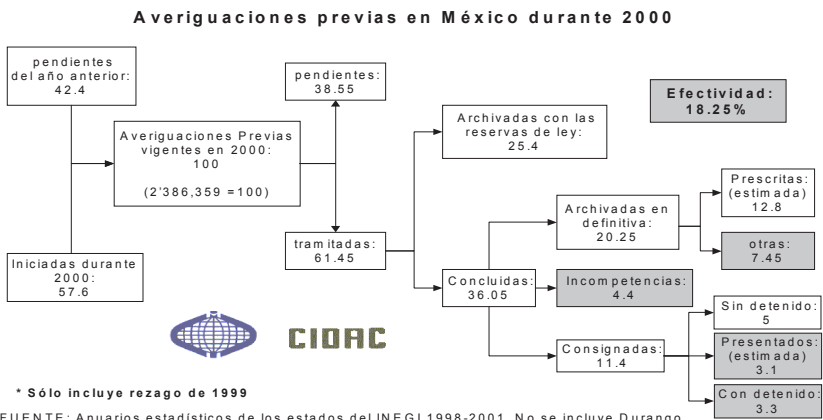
Averiguaciones previas en México durante 2000

pendientes del año anterior: 42.4

Iniciadas durante 2000: 57.6

Averiguaciones Previas vigentes en 2000: 100

(2'386,359 =100)

pendientes: 38.55

tramitadas: 61.45

Archivadas con las reservas de ley: 25.4

Efectividad: 18.25%

Concluidas: 36.05

Archivadas en definitiva: 20.25

Prescritas: (estimada) 12.8

otras: 7.45

Incompetencias: 4.4

Consignadas: 11.4

Sin detenido: 5

Presentados: (estimada) 3.1

Con detenido: 3.3

CIDAC

* Sólo incluye rezago de 1999

FUENTE: Anuarios estadísticos de los estados del INEGI 1998-2001. No se incluye Durango